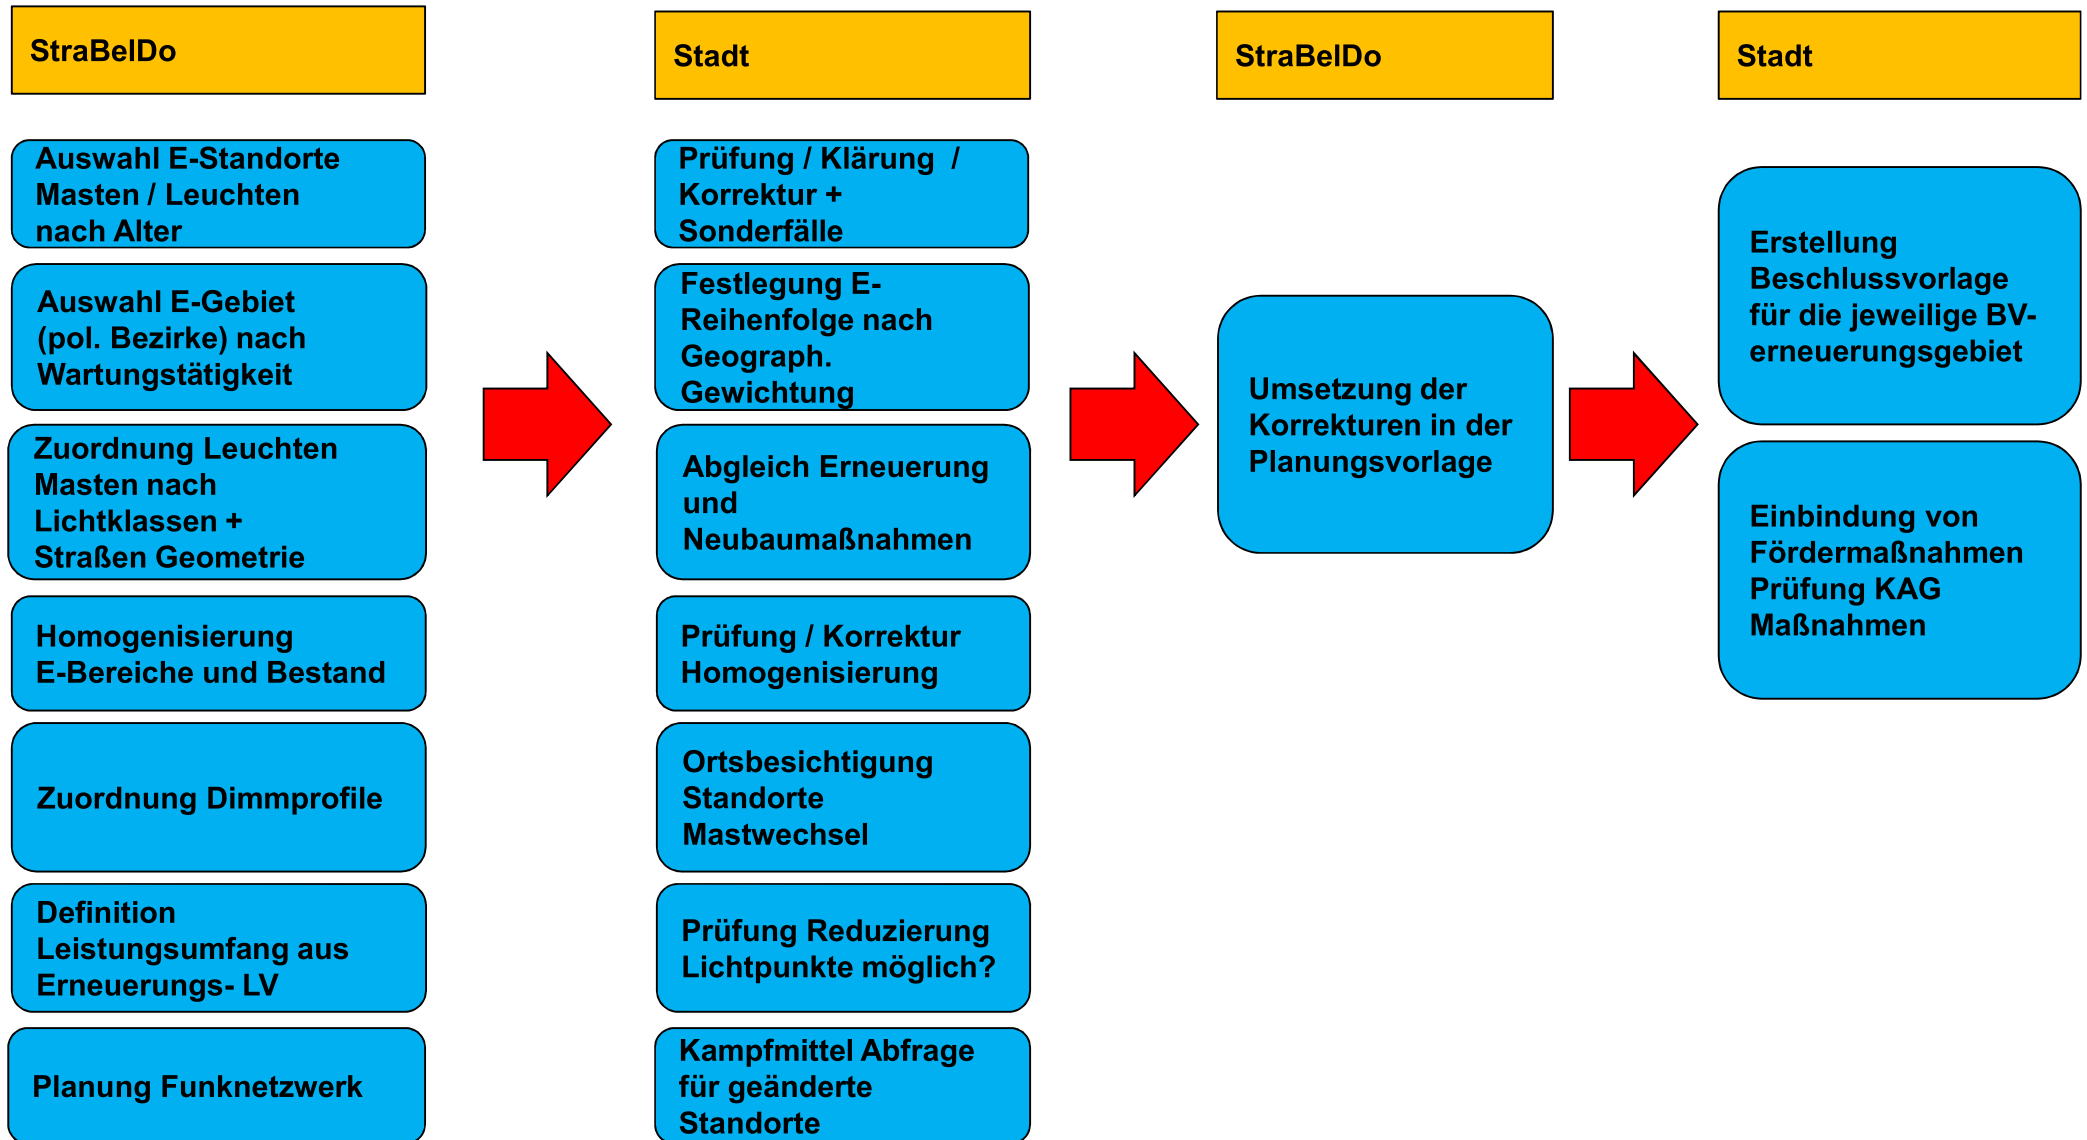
StraBelDo

Auswahl E-Standorte Masten / Leuchten nach Alter

Auswahl E-Gebiet (pol. Bezirke) nach Wartungstätigkeit

Zuordnung Leuchten Masten nach Lichtklassen + Straßen Geometrie

Homogenisierung E-Bereiche und Bestand

Zuordnung Dimmprofile

Definition Leistungsumfang aus Erneuerungs- LV

Planung Funknetzwerk

Stadt

Prüfung / Klärung / Korrektur + Sonderfälle

Festlegung E-Reihenfolge nach Geograph. Gewichtung

Abgleich Erneuerung und Neubaumaßnahmen

Prüfung / Korrektur Homogenisierung

Ortsbesichtigung Standorte Mastwechsel

Prüfung Reduzierung Lichtpunkte möglich?

Kampfmittel Abfrage für geänderte Standorte

StraBelDo

Umsetzung der Korrekturen in der Planungsvorlage

Stadt

Erstellung Beschlussvorlage für die jeweilige BV-erneuerungsgebiet

Einbindung von Fördermaßnahmen Prüfung KAG Maßnahmen